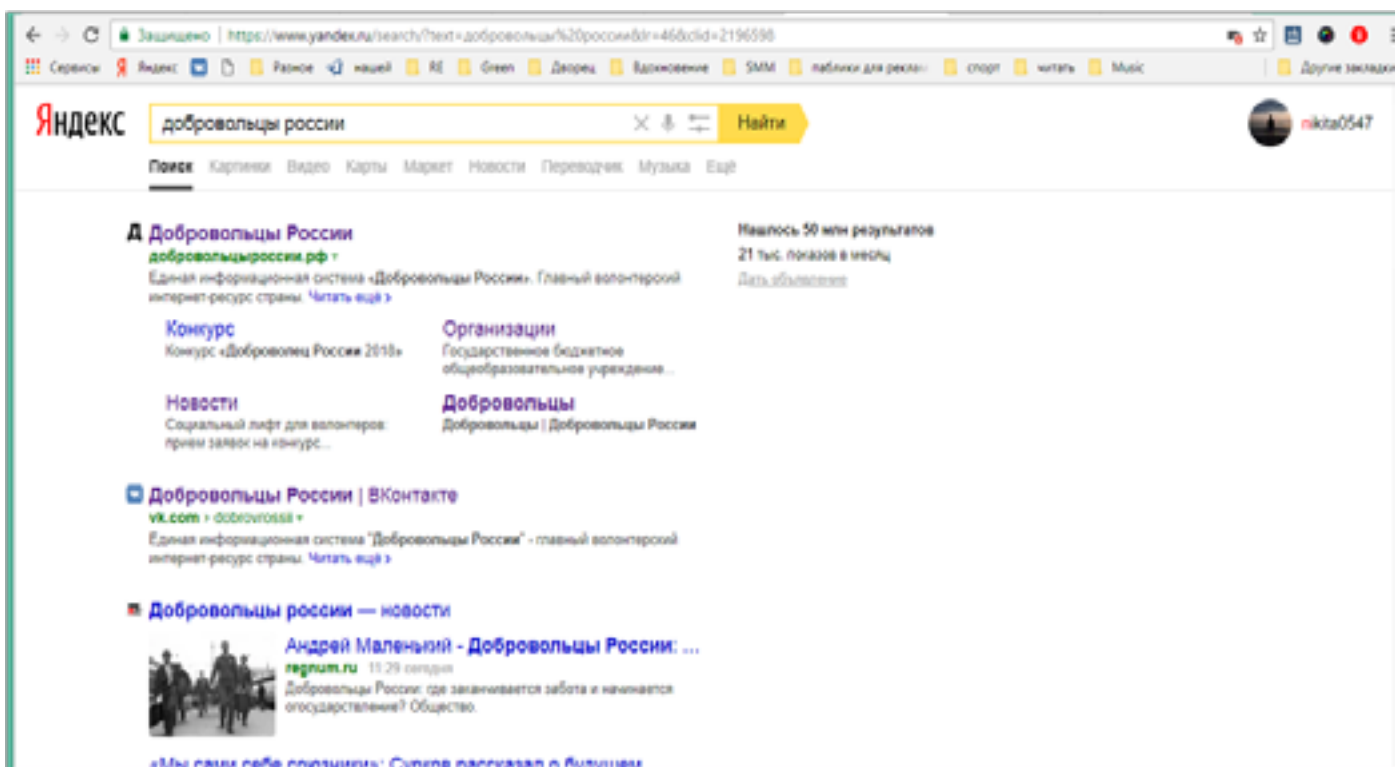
Защищено | https://www.yandex.ru/search/?text=добровольцы%20россии&lr=46&clid=2196598

Сервисы Яндекс нашей RE Green Дворец Вдохновение SMM паблики для рекла спорт читать Music Другие закладки

Яндекс
добровольцы россии
Найти
nikita0547

Поиск Картинки Видео Карты Маркет Новости Переводчик Музыка Ещё

Добровольцы России
добровольцыроссии.рф
Единая информационная система «Добровольцы России». Главный волонтерский интернет-ресурс страны. Читать ещё ›

Конкурс
Конкурс «Доброволец России 2018»

Организации
Государственное бюджетное общеобразовательное учреждение...

Новости
Социальный лифт для волонтеров: прием заявок на конкурс...

Добровольцы
Добровольцы | Добровольцы России

Нашлось 50 млн результатов
21 тыс. показов в месяц
Дать объявление

Добровольцы России | ВКонтакте
vk.com › dobrovrossii
Единая информационная система "Добровольцы России" - главный волонтерский интернет-ресурс страны. Читать ещё ›

Добровольцы россии — новости

Андрей Маленький - Добровольцы России: ...
regnum.ru 11:29 сегодня
Добровольцы России: где заканчивается забота и начинается огосударствление? Общество.

«Мы сами себе союзники»: Сурков рассказал о будущем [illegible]